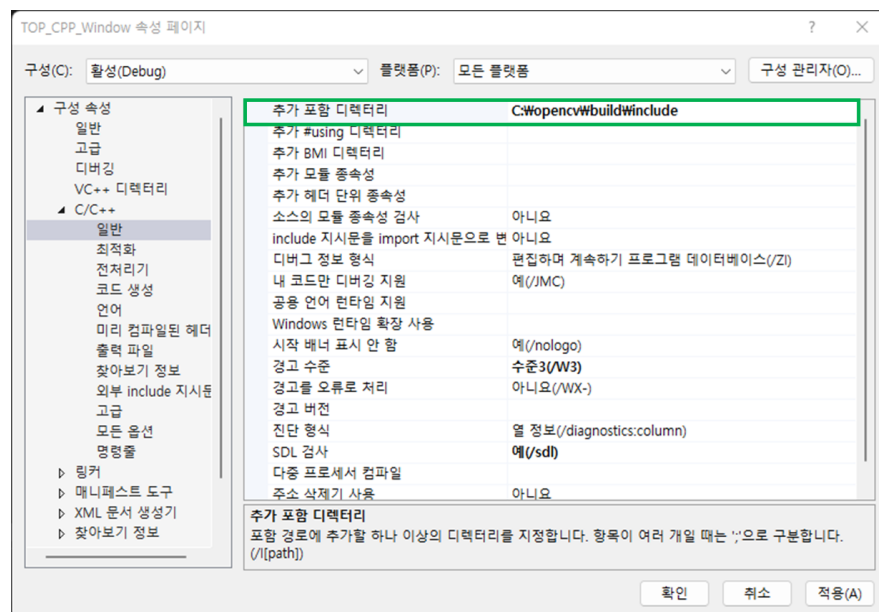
TOP_CPP_Window 속성 페이지

? ×

구성(C): 활성(Debug)

플랫폼(P): 모든 플랫폼

구성 관리자(O)...

◢ 구성 속성
일반
고급
디버깅
VC++ 디렉터리
◢ C/C++
일반
최적화
전처리기
코드 생성
언어
미리 컴파일된 헤더
출력 파일
찾아보기 정보
외부 include 지시문
고급
모든 옵션
명령줄
▷ 링커
▷ 매니페스트 도구
▷ XML 문서 생성기
▷ 찾아보기 정보

| | |
|---|---|
| 추가 포함 디렉터리 | C:₩opencv₩build₩include |
| 추가 #using 디렉터리 | |
| 추가 BMI 디렉터리 | |
| 추가 모듈 종속성 | |
| 추가 헤더 단위 종속성 | |
| 소스의 모듈 종속성 검사 | 아니요 |
| include 지시문을 import 지시문으로 변 | 아니요 |
| 디버그 정보 형식 | 편집하며 계속하기 프로그램 데이터베이스(/ZI) |
| 내 코드만 디버깅 지원 | 예(/JMC) |
| 공용 언어 런타임 지원 | |
| Windows 런타임 확장 사용 | |
| 시작 배너 표시 안 함 | 예(/nologo) |
| 경고 수준 | 수준3(/W3) |
| 경고를 오류로 처리 | 아니요(/WX-) |
| 경고 버전 | |
| 진단 형식 | 열 정보(/diagnostics:column) |
| SDL 검사 | 예(/sdl) |
| 다중 프로세서 컴파일 | |
| 주소 삭제기 사용 | 아니요 |

추가 포함 디렉터리
포함 경로에 추가할 하나 이상의 디렉터리를 지정합니다. 항목이 여러 개일 때는 ';'으로 구분합니다. (/I[path])

확인 취소 적용(A)